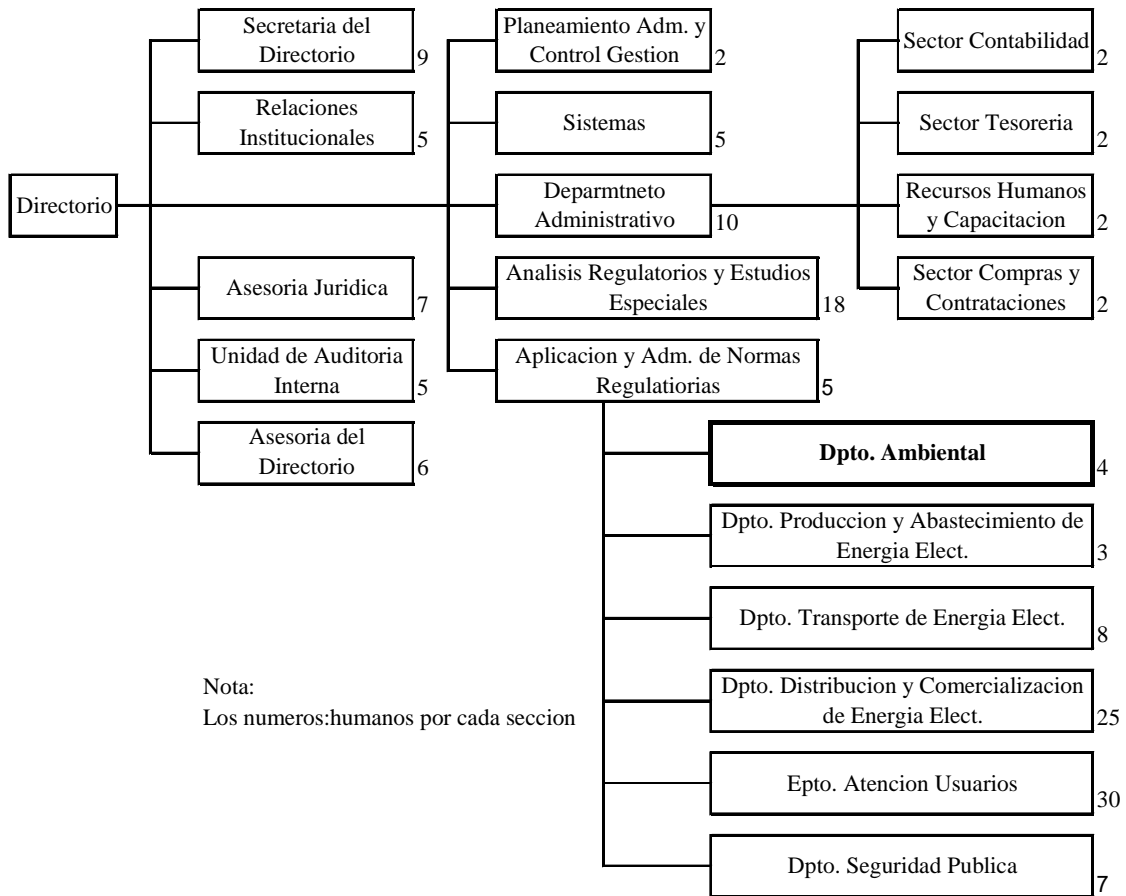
Directorio

Secretaria del Directorio 9

Relaciones Institucionales 5

Asesoria Juridica 7

Unidad de Auditoria Interna 5

Asesoria del Directorio 6

Planeamiento Adm. y Control Gestion 2

Sistemas 5

Deparmtneto Administrativo 10

Analisis Regulatorios y Estudios Especiales 18

Aplicacion y Adm. de Normas Regulatiorias 5

Sector Contabilidad 2

Sector Tesoreria 2

Recursos Humanos y Capacitacion 2

Sector Compras y Contrataciones 2

**Dpto. Ambiental** 4

Dpto. Produccion y Abastecimiento de Energia Elect. 3

Dpto. Transporte de Energia Elect. 8

Dpto. Distribucion y Comercializacion de Energia Elect. 25

Epto. Atencion Usuarios 30

Dpto. Seguridad Publica 7

Nota:
Los numeros:humanos por cada seccion